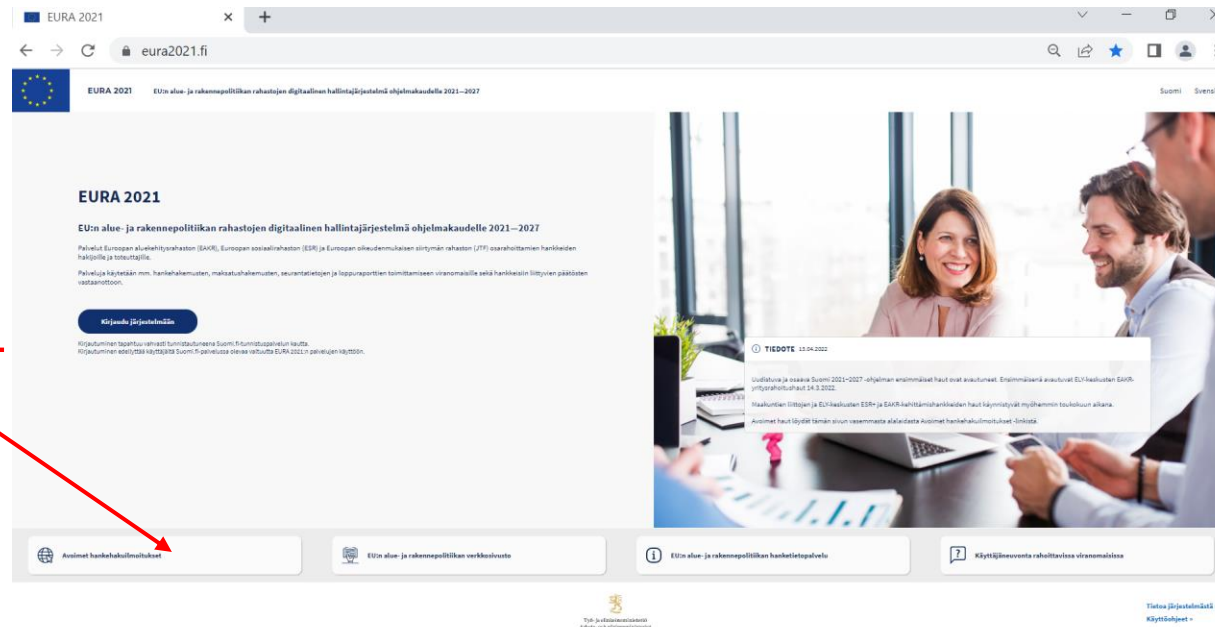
EURA 2021

eura2021.fi

EURA 2021 EU:n alue- ja rakennepolitiikan rahastojen digitaalinen hallintajärjestelmä ohjelmakaudelle 2021—2027

Suomi Svensk

EURA 2021

EU:n alue- ja rakennepolitiikan rahastojen digitaalinen hallintajärjestelmä ohjelmakaudelle 2021—2027

Palvelut Euroopan aluekehitysrahaston (EAKR), Euroopan sosiaalirahaston (ESR) ja Euroopan oikeudenmukaisen siirtymän rahaston (JTF) osarahoittamien hankkeiden hakijoille ja toteuttajille.

Palveluja käytetään mm. hankehakemusten, maksatushakemusten, seurantatietojen ja loppuraporttien toimittamiseen viranomaisille sekä hankkeisiin liittyvien päätösten vastaanottoon.

Kirjaudu järjestelmään

Kirjautuminen tapahtuu vahvasti tunnistautumalla Suomi.fi-tunnistuspalvelun kautta.
Kirjautuminen edellyttää käyttäjältä Suomi.fi-palvelussa olevaa valtuutta EURA 2021:n palvelujen käyttöön.

TIEDOTE 13.04.2022

Uudistuva ja osaava Suomi 2021–2027 -ohjelman ensimmäiset haut ovat avautuneet. Ensimmäisenä avautuvat ELY-keskusten EAKR-yritysrahoitushaut 14.3.2022.

Maakuntien liittojen ja ELY-keskusten ESR+ ja EAKR-kehittämishankkeiden haut käynnistyvät myöhemmin toukokuun aikana.

Avoimet haut löydät tämän sivun vasemmasta alalaidasta Avoimet hankehakuilmoitukset -linkistä.

Avoimet hankehakuilmoitukset

EU:n alue- ja rakennepolitiikan verkkosivusto

EU:n alue- ja rakennepolitiikan hanketietopalvelu

Käyttäjäneuvonta rahoittavissa viranomaisissa

Työ- ja elinkeinoministeriö
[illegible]

Tietoa järjestelmästä
Käyttöohjeet »